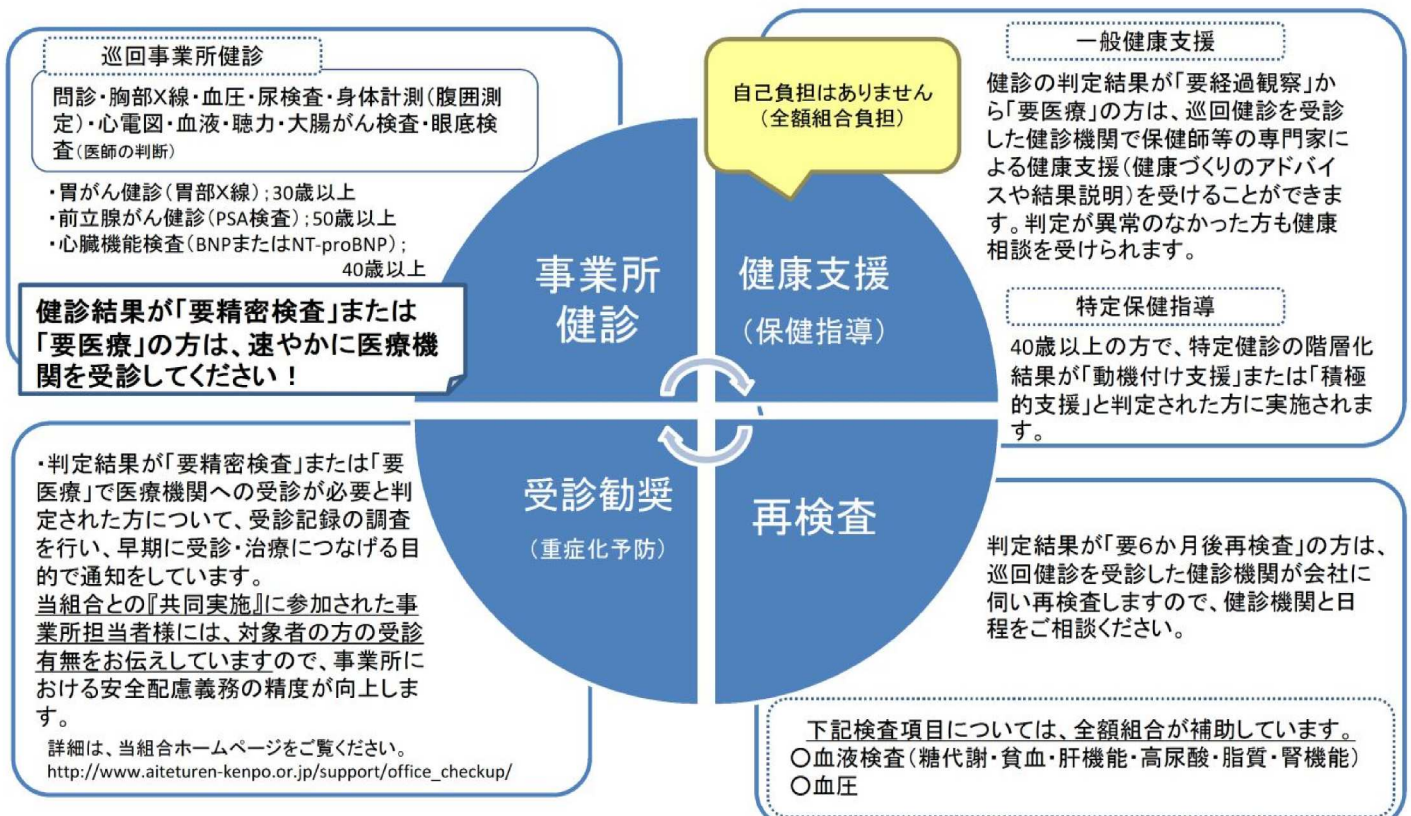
巡回事業所健診

問診・胸部X線・血圧・尿検査・身体計測（腹囲測定）・心電図・血液・聴力・大腸がん検査・眼底検査（医師の判断）

・胃がん健診（胃部X線）；30歳以上
・前立腺がん健診（PSA検査）；50歳以上
・心臓機能検査（BNPまたはNT-proBNP）；40歳以上

健診結果が「要精密検査」または「要医療」の方は、速やかに医療機関を受診してください！

自己負担はありません（全額組合負担）

一般健康支援

健診の判定結果が「要経過観察」から「要医療」の方は、巡回健診を受診した健診機関で保健師等の専門家による健康支援（健康づくりのアドバイスや結果説明）を受けることができます。判定が異常のなかった方も健康相談を受けられます。

特定保健指導

40歳以上の方で、特定健診の階層化結果が「動機付け支援」または「積極的支援」と判定された方に実施されます。

事業所健診

健康支援（保健指導）

受診勧奨（重症化予防）

再検査

・判定結果が「要精密検査」または「要医療」で医療機関への受診が必要と判定された方について、受診記録の調査を行い、早期に受診・治療につなげる目的で通知をしています。
当組合との『共同実施』に参加された事業所担当者様には、対象者の方の受診有無をお伝えしていますので、事業所における安全配慮義務の精度が向上します。
詳細は、当組合ホームページをご覧ください。
http://www.aiteturen-kenpo.or.jp/support/office_checkup/

判定結果が「要6か月後再検査」の方は、巡回健診を受診した健診機関が会社に伺い再検査しますので、健診機関と日程をご相談ください。

下記検査項目については、全額組合が補助しています。
○血液検査（糖代謝・貧血・肝機能・高尿酸・脂質・腎機能）
○血圧